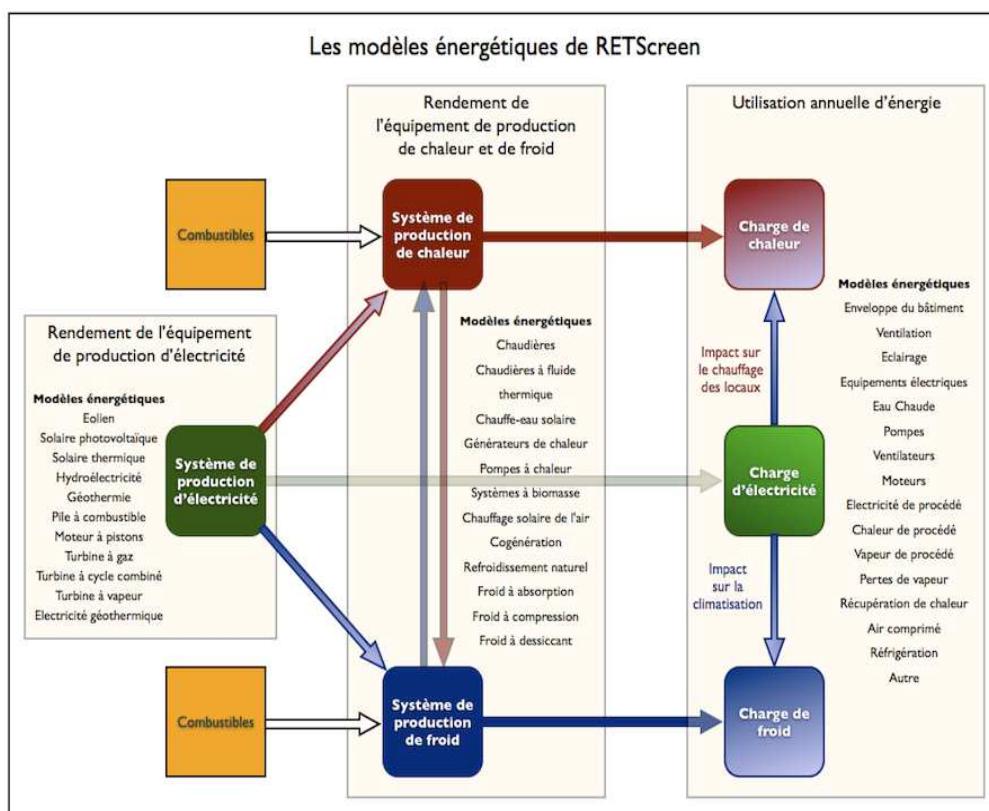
Les modèles énergétiques de RETScreen

Rendement de l'équipement de production de chaleur et de froid

Utilisation annuelle d'énergie

Combustibles

Système de production de chaleur

Charge de chaleur

Rendement de l'équipement de production d'électricité

Modèles énergétiques
Eolien
Solaire photovoltaïque
Solaire thermique
Hydroélectricité
Géothermie
Pile à combustible
Moteur à pistons
Turbine à gaz
Turbine à cycle combiné
Turbine à vapeur
Electricité géothermique

Système de production d'électricité

Modèles énergétiques
Chaudières
Chaudières à fluide thermique
Chauffe-eau solaire
Générateurs de chaleur
Pompes à chaleur
Systèmes à biomasse
Chauffage solaire de l'air
Cogénération
Refroidissement naturel
Froid à absorption
Froid à compression
Froid à dessiccant

Impact sur le chauffage des locaux

Charge d'électricité

Impact sur la climatisation

Modèles énergétiques
Enveloppe du bâtiment
Ventilation
Eclairage
Equipements électriques
Eau Chaude
Pompes
Ventilateurs
Moteurs
Electricité de procédé
Chaleur de procédé
Vapeur de procédé
Pertes de vapeur
Récupération de chaleur
Air comprimé
Réfrigération
Autre

Combustibles

Système de production de froid

Charge de froid